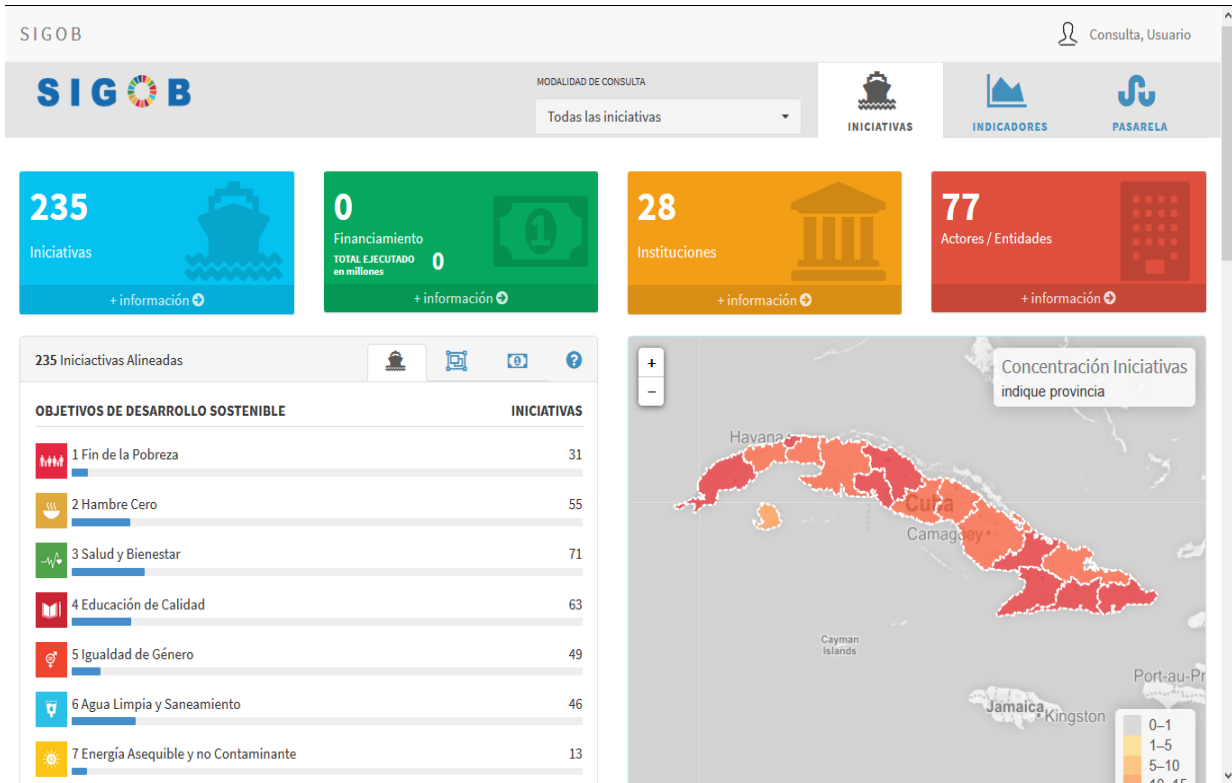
SIGOB

Consulta, Usuario

SIGOB

MODALIDAD DE CONSULTA

Todas las iniciativas

INICIATIVAS

INDICADORES

PASARELA

235
Iniciativas
+ información

0
Financiamiento
TOTAL EJECUTADO en millones 0
+ información

28
Instituciones
+ información

77
Actores / Entidades
+ información

235 Iniciactivas Alineadas

OBJETIVOS DE DESARROLLO SOSTENIBLE

INICIATIVAS

1 Fin de la Pobreza 31

2 Hambre Cero 55

3 Salud y Bienestar 71

4 Educación de Calidad 63

5 Igualdad de Género 49

6 Agua Limpia y Saneamiento 46

7 Energía Asequible y no Contaminante 13

+
−

Concentración Iniciativas
indique provincia

Havana

Cuba

Camagüey

Cayman Islands

Port-au-Pr

Jamaica

Kingston

0–1
1–5
5–10
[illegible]